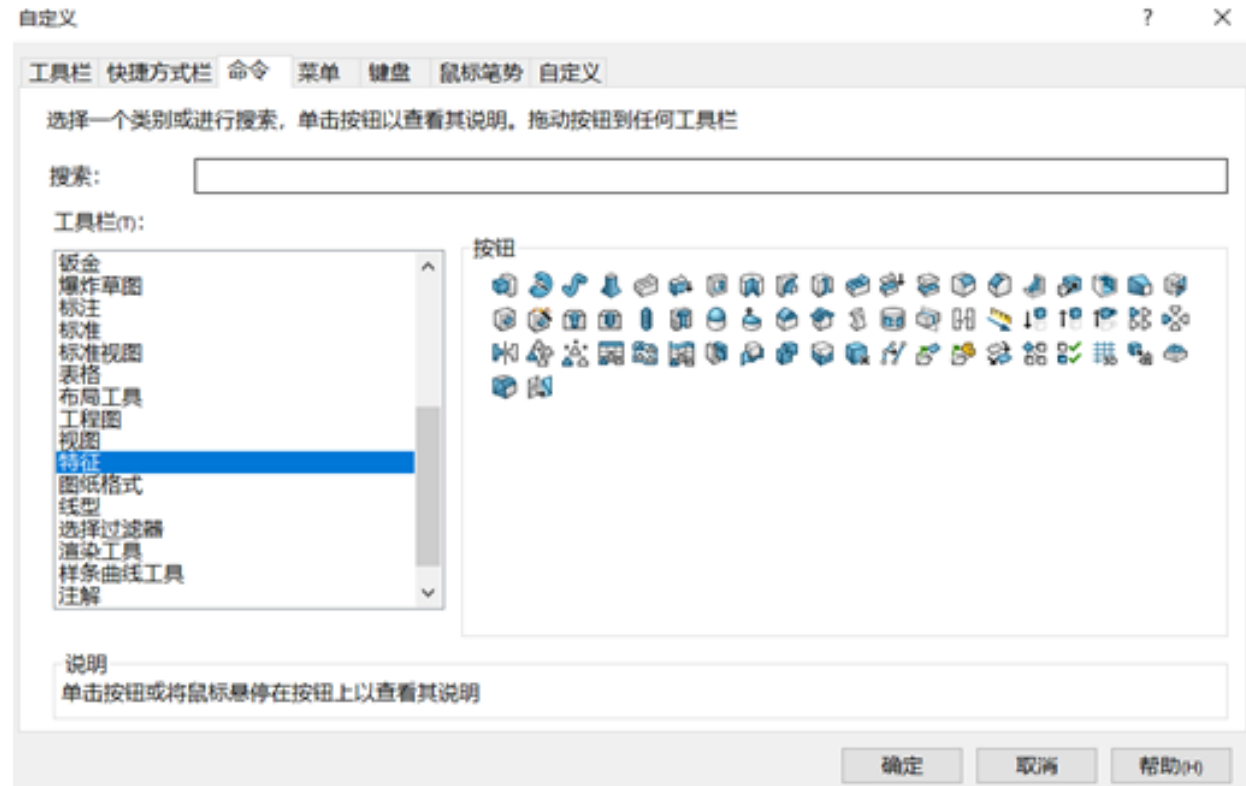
自定义

?

×

工具栏 快捷方式栏 命令 菜单 键盘 鼠标笔势 自定义

选择一个类别或进行搜索，单击按钮以查看其说明。拖动按钮到任何工具栏

搜索:

工具栏(T):

钣金
爆炸草图
标注
标准
标准视图
表格
布局工具
工程图
视图
特征
图纸格式
线型
选择过滤器
渲染工具
样条曲线工具
注解

按钮

说明

单击按钮或将鼠标悬停在按钮上以查看其说明

确定 取消 帮助(H)